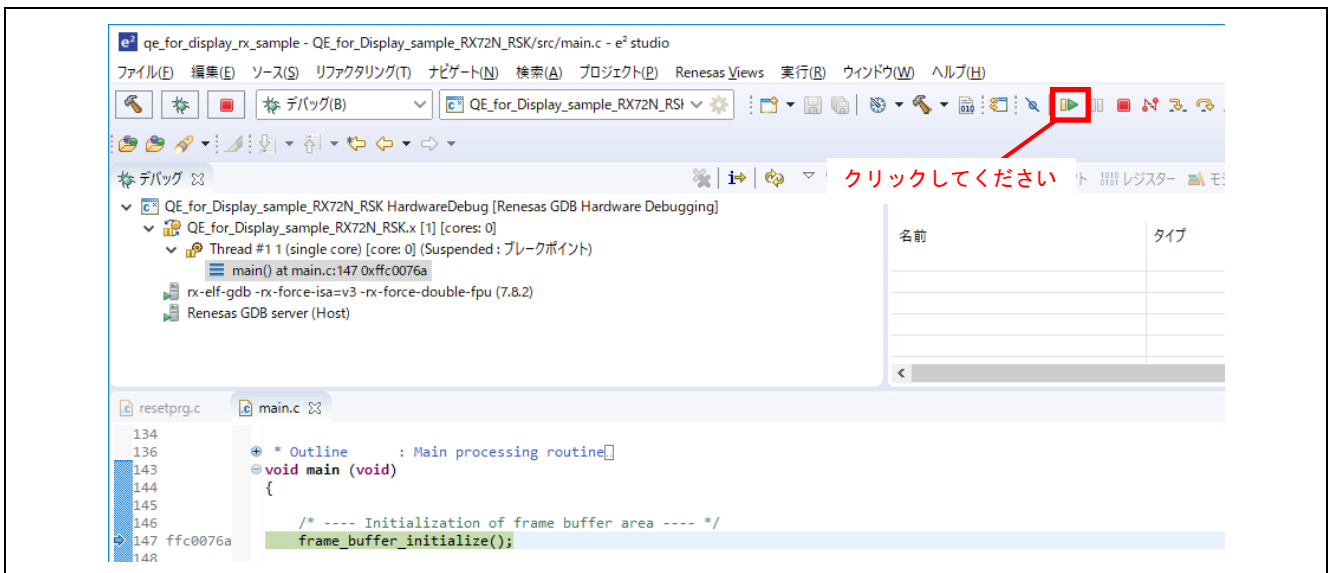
qe_for_display_rx_sample - QE_for_Display_sample_RX72N_RSK/src/main.c - e² studio

ファイル(F) 編集(E) ソース(S) リファクタリング(T) ナビゲート(N) 検索(A) プロジェクト(P) Renesas Views 実行(R) ウィンドウ(W) ヘルプ(H)

デバッグ(B)

QE_for_Display_sample_RX72N_RSI

デバッグ

クリックしてください

ト レジスター モ

QE_for_Display_sample_RX72N_RSK HardwareDebug [Renesas GDB Hardware Debugging]

QE_for_Display_sample_RX72N_RSK.x [1] [cores: 0]

Thread #1 1 (single core) [core: 0] (Suspended : ブレークポイント)

main() at main.c:147 0xffc0076a

rx-elf-gdb -rx-force-isa=v3 -rx-force-double-fpu (7.8.2)

Renesas GDB server (Host)

| 名前 | タイプ |
|---|---|

resetprg.c main.c

134
136 * Outline : Main processing routine
143 void main (void)
144 {
145
146 /* ---- Initialization of frame buffer area ---- */
147 ffc0076a frame_buffer_initialize();
148